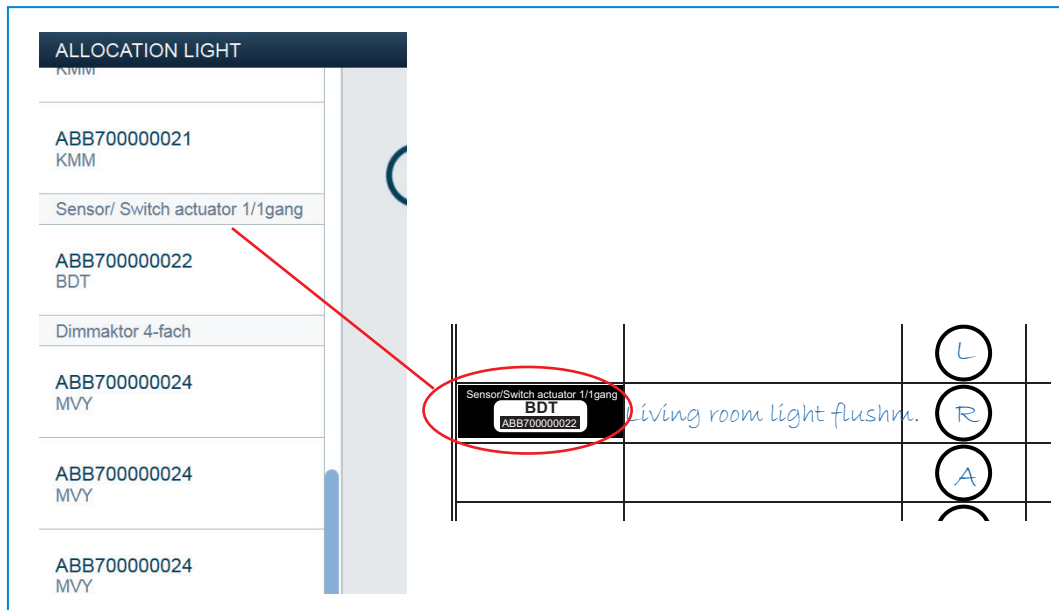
ALLOCATION LIGHT

KMM

ABB700000021
KMM

Sensor/ Switch actuator 1/1gang

ABB700000022
BDT

Dimmaktor 4-fach

ABB700000024
MVY

ABB700000024
MVY

ABB700000024
MVY

L

Sensor/Switch actuator 1/1gang
BDT
ABB700000022

Living room light flushm.

R

A